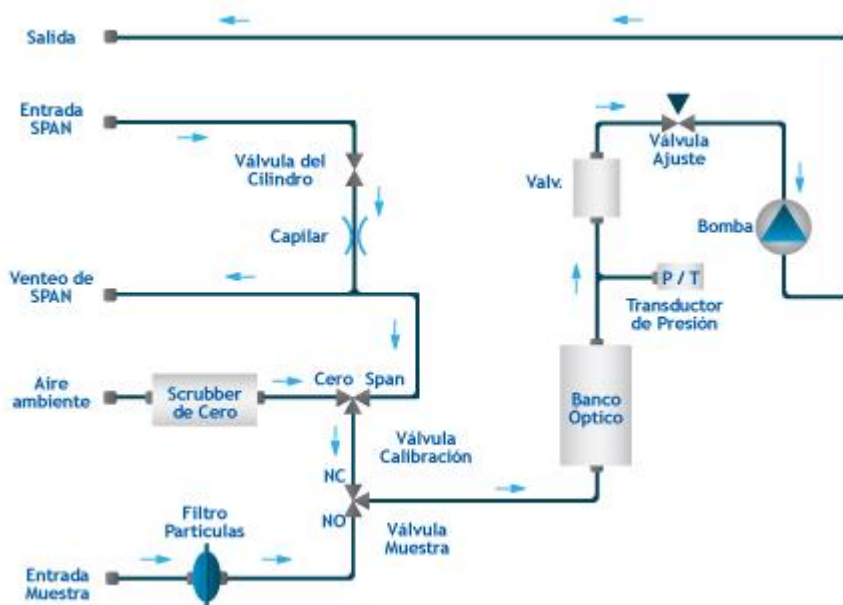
Salida

Entrada SPAN

Válvula del Cilindro

Capilar

Venteo de SPAN

Aire ambiente

Scrubber de Cero

Cero

Span

Válvula Calibración

NC

NO

Válvula Muestra

Filtro Particulas

Entrada Muestra

Valv.

Válvula Ajuste

Bomba

P / T

Transductor de Presión

Banco Optico